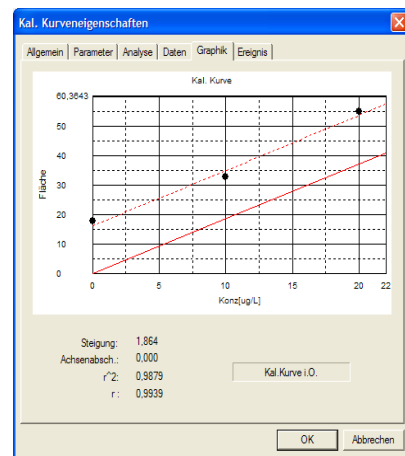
Kal. Kurveneigenschaften

Allgemein | Parameter | Analyse | Daten | Graphik | Ereignis

Kal. Kurve

60,3643
50
40
30
20
10
0

Fläche

0 5 10 15 20 22

Konz[ug/L]

Steigung: 1,864
Achsenabsch.: 0,000
r^2: 0,9879
r: 0,9939

Kal.Kurve i.O.

OK
Abbrechen